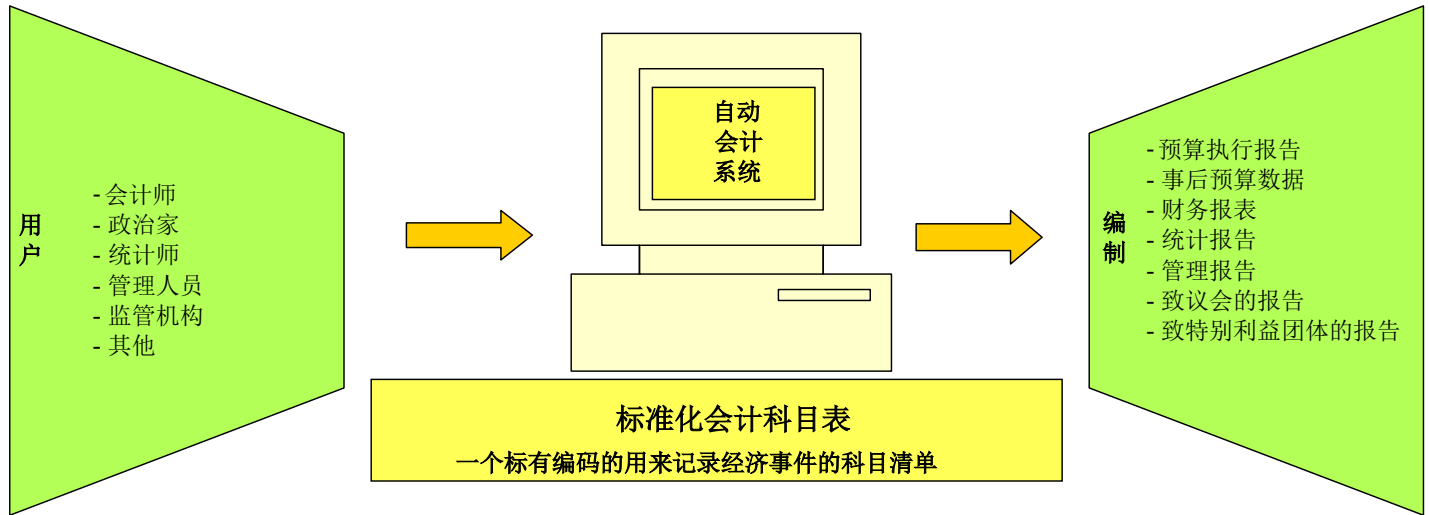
用户

- 会计师
- 政治家
- 统计师
- 管理人员
- 监管机构
- 其他

自动
会计
系统

标准化会计科目表

一个标有编码的用来记录经济事件的科目清单

编制

- 预算执行报告
- 事后预算数据
- 财务报表
- 统计报告
- 管理报告
- 致议会的报告
- 致特别利益团体的报告